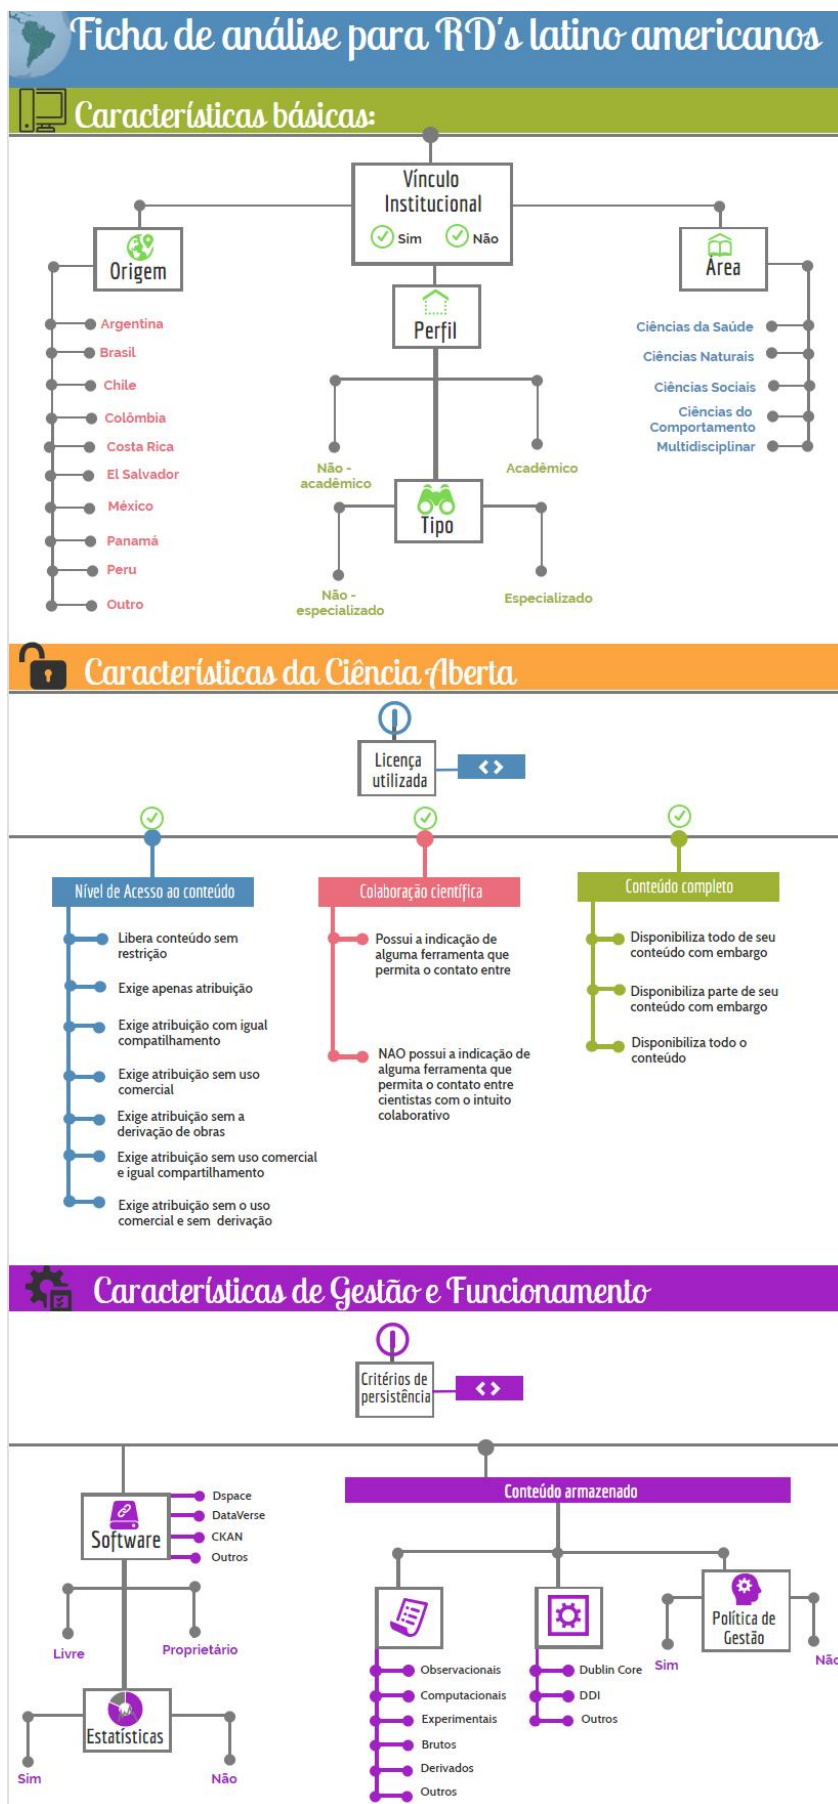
Ficha de análise para RD's latino americanos

Características básicas:

Vínculo Institucional
Sim
Não

Origem
Argentina
Brasil
Chile
Colômbia
Costa Rica
El Salvador
México
Panamá
Peru
Outro

Perfil
Não - acadêmico
Acadêmico

Tipo
Não - especializado
Especializado

Área
Ciências da Saúde
Ciências Naturais
Ciências Sociais
Ciências do Comportamento
Multidisciplinar

Características da Ciência Aberta

Licença utilizada
<>

Nível de Acesso ao conteúdo
Libera conteúdo sem restrição
Exige apenas atribuição
Exige atribuição com igual compartilhamento
Exige atribuição sem uso comercial
Exige atribuição sem a derivação de obras
Exige atribuição sem uso comercial e igual compartilhamento
Exige atribuição sem o uso comercial e sem derivação

Colaboração científica
Possui a indicação de alguma ferramenta que permita o contato entre
NAO possui a indicação de alguma ferramenta que permita o contato entre cientistas com o intuito colaborativo

Conteúdo completo
Disponibiliza todo de seu conteúdo com embargo
Disponibiliza parte de seu conteúdo com embargo
Disponibiliza todo o conteúdo

Características de Gestão e Funcionamento

Critérios de persistência
<>

Software
Dspace
DataVerse
CKAN
Outros
Livre
Proprietário

Estatísticas
Sim
Não

Conteúdo armazenado
Observacionais
Computacionais
Experimentais
Brutos
Derivados
Outros

Dublin Core
DDI
Outros

Política de Gestão
Sim
Não